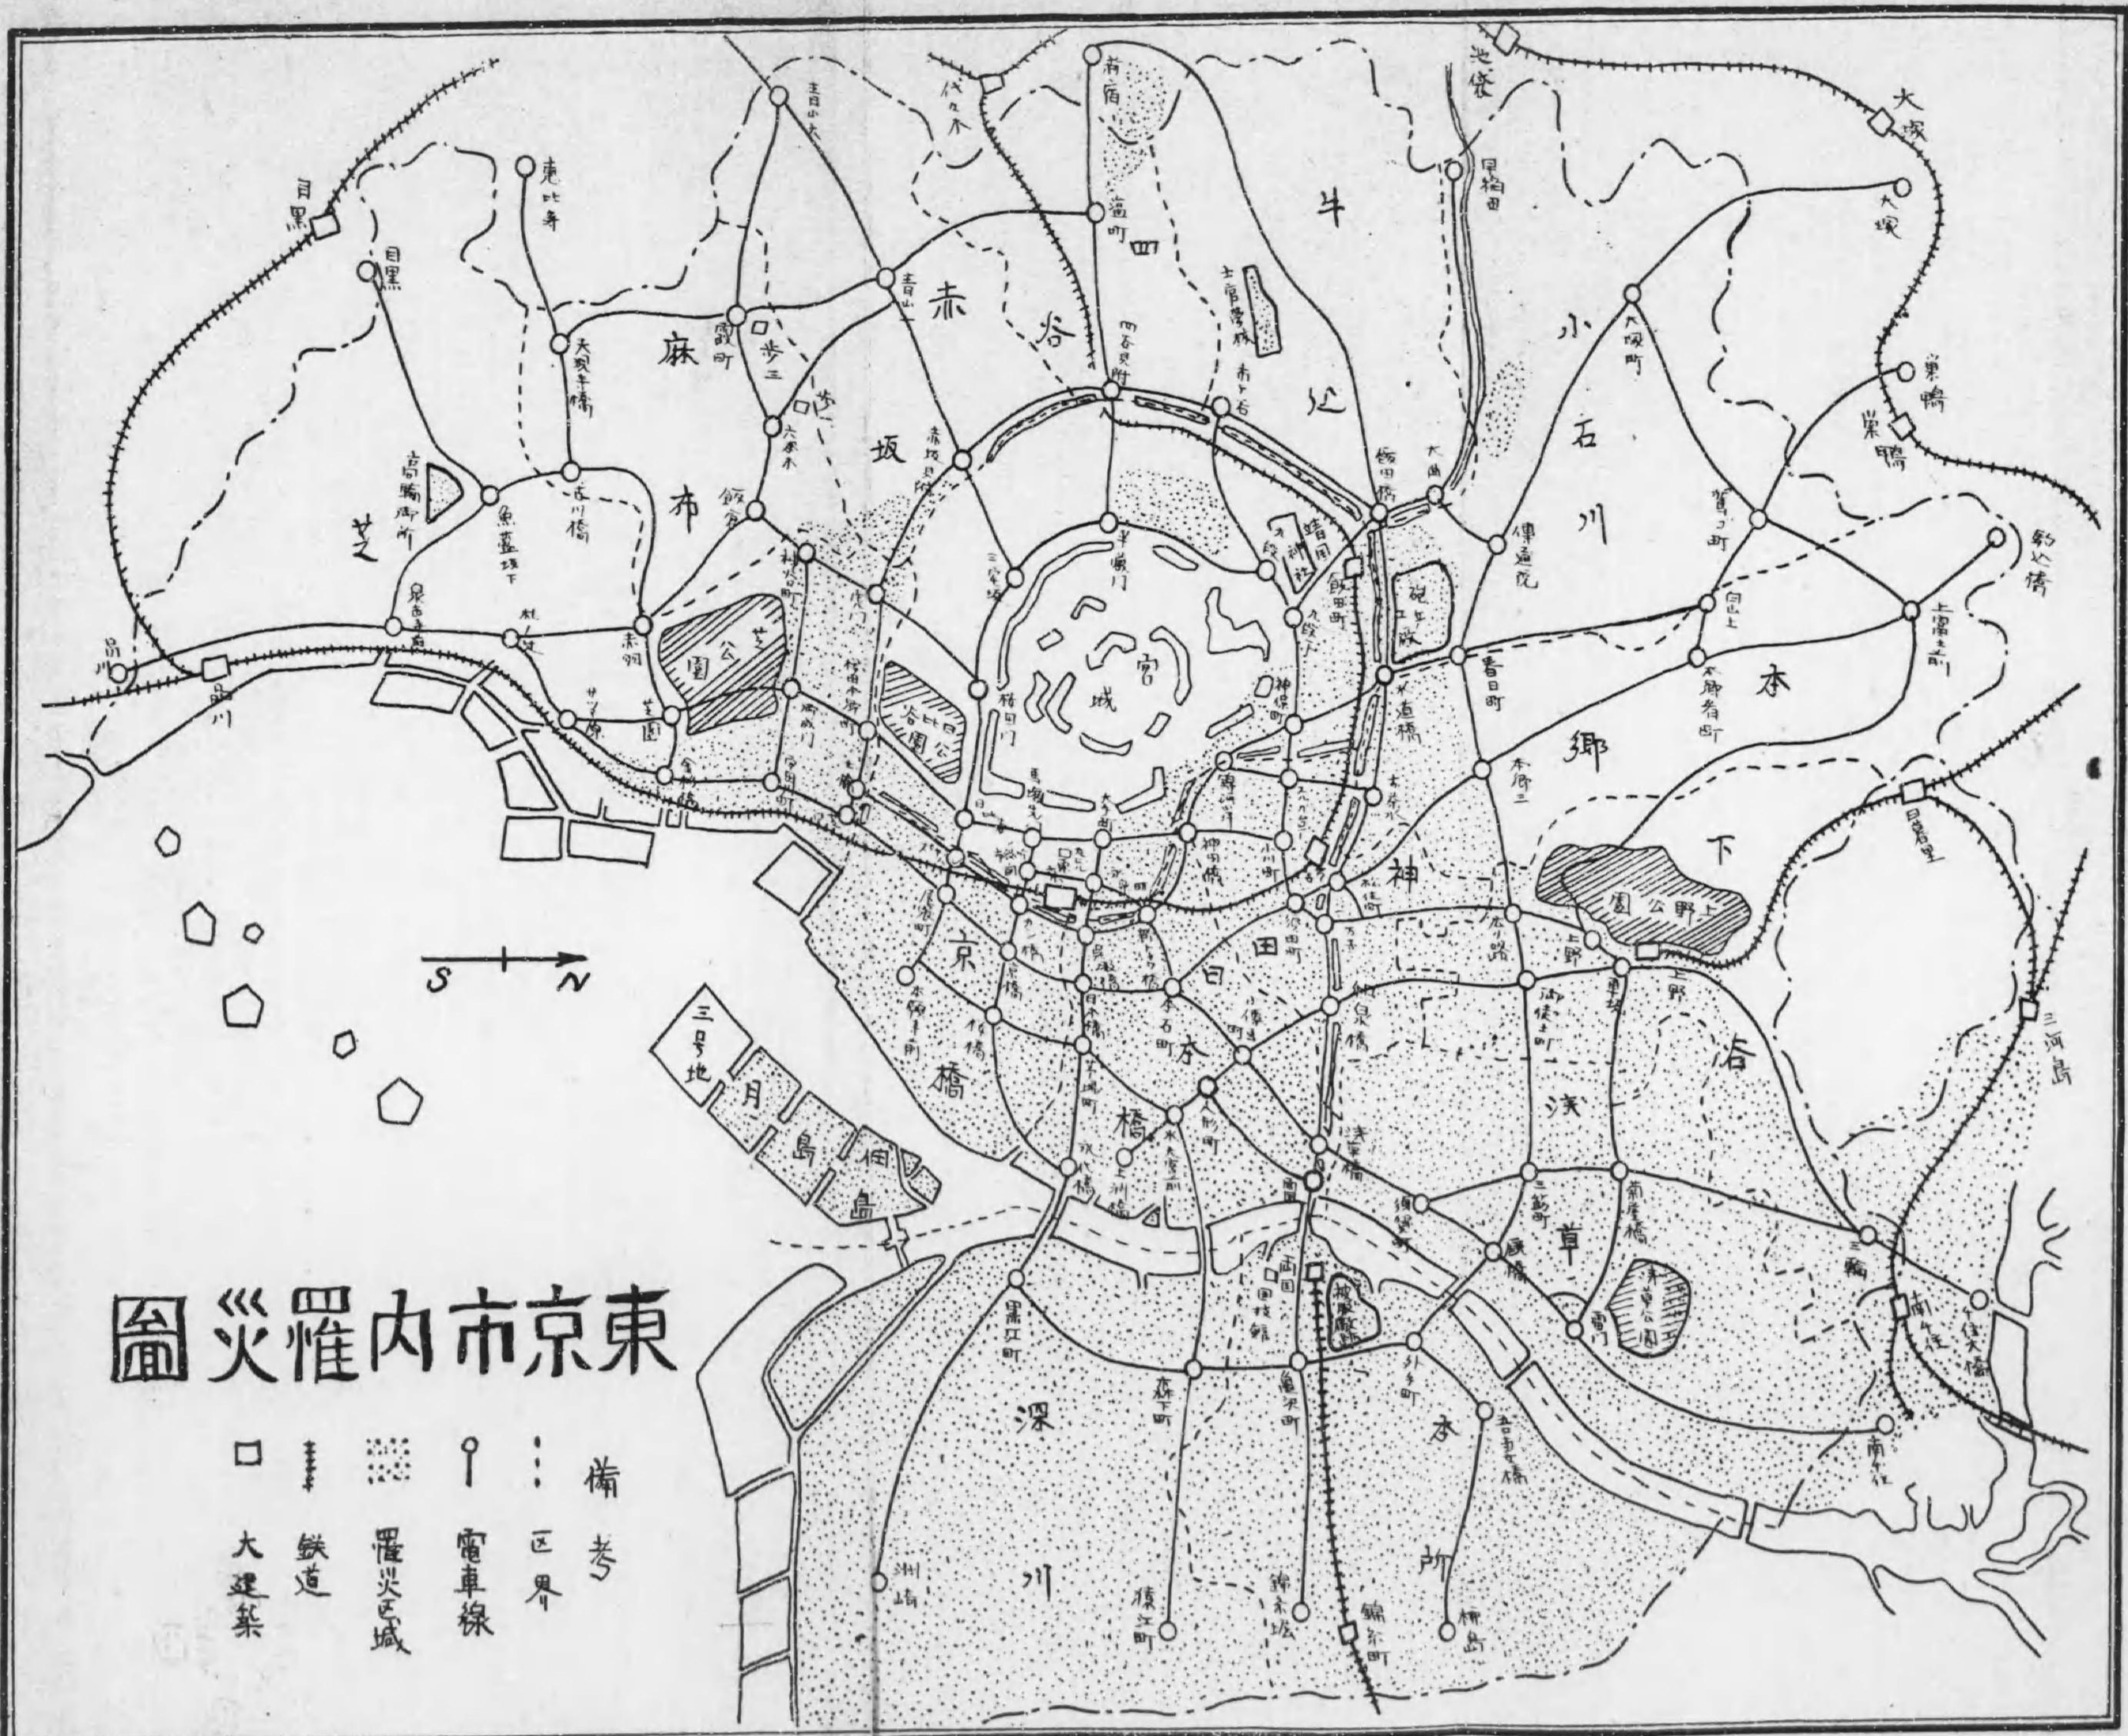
東京市内罹災圖

備考
区界
電車線
罹災区域
鉄道
大建築

S N

牛込
四谷
赤坂
麻布
芝
小石川
本郷
下谷
神田
京橋
日本橋
浅草
本所
深川
月島
佃島
三号地

宮城
芝公園
日比谷公園
上野公園
浅草公園
砲兵工廠
被服廠跡

目黒
品川
恵比寿
青山
霞町
六本木
赤坂見附
四谷見附
新宿
代々木
池袋
早稲田
大塚
巣鴨
駒込橋
飯田橋
九段
春日町
日暮里
三河島
上野
両国
錦糸町
亀沢町
押上
洲崎
猿江町
柳島
南千住
千住大橋
三ノ輪
雷門
厩橋
蔵前橋
吾妻橋
黒江町
森下町
万世橋
須田町
本石町
日本橋
新橋
金杉橋
札ノ辻
泉岳寺
魚籃坂下
高輪御所
古川橋
天現寺橋
士官学校
靖国神社
伝通院
白山上
上富士前
本郷三丁目
水道橋
神保町
錦町
呉服橋
桜田門
半蔵門
三宅坂
虎ノ門
神谷町
赤羽
芝園橋
御成門
飯倉
歩一
歩三
鍛冶橋
京橋
八丁堀
永代橋
霊岸島
人形町
茅場町
浜町
小伝馬町
両国橋
本所一丁目
吾嬬橋
錦糸堀
亀戸